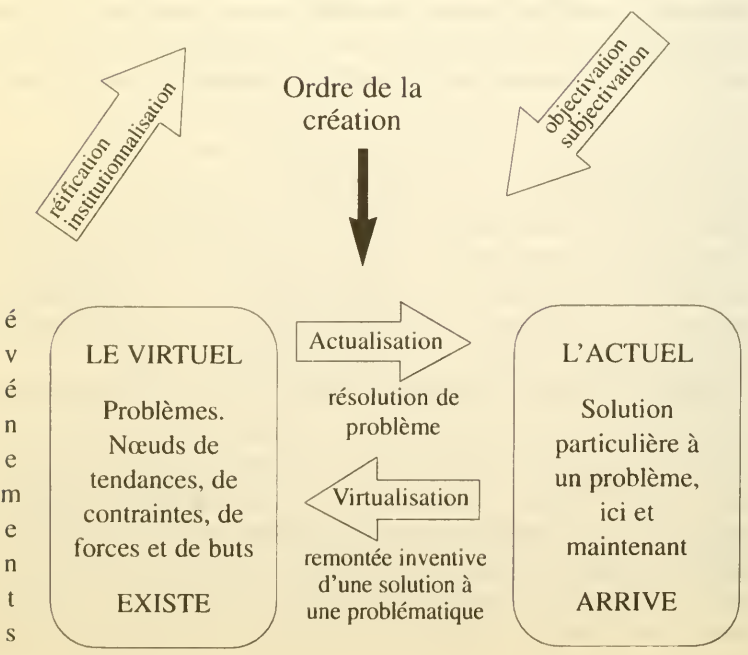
réification institutionnalisation

Ordre de la création

objectivation subjectivation

é
v
é
n
e
m
e
n
t
s

LE VIRTUEL

Problèmes. Nœuds de tendances, de contraintes, de forces et de buts

EXISTE

Actualisation

résolution de problème

Virtualisation

remontée inventive d'une solution à une problématique

L'ACTUEL

Solution particulière à un problème, ici et maintenant

ARRIVE